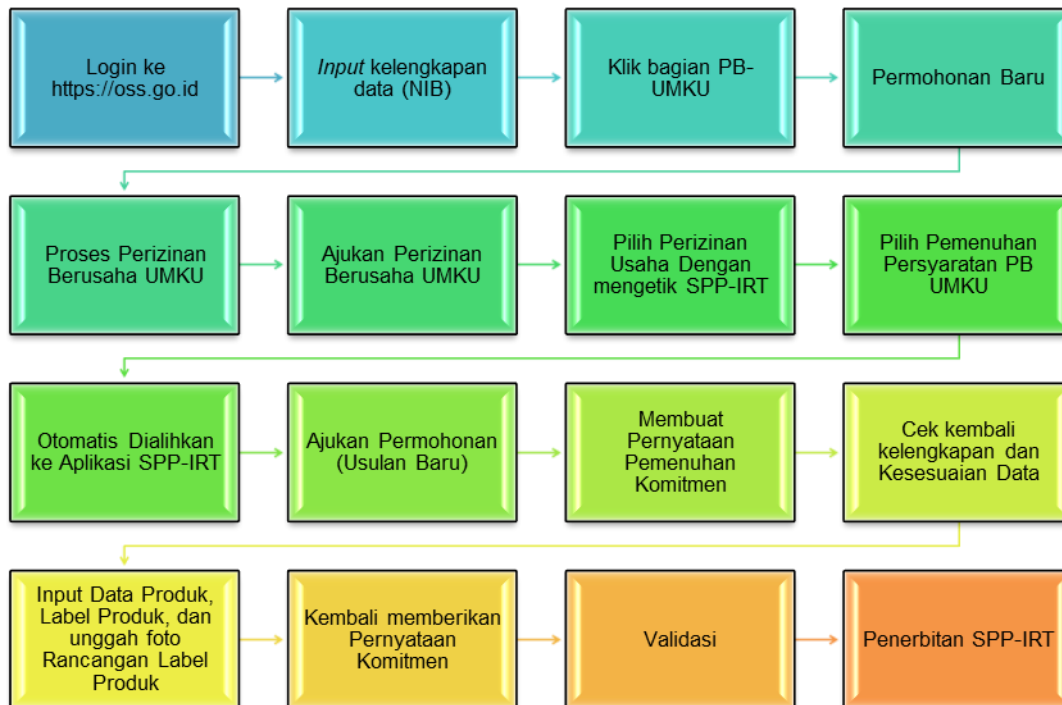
Login ke https://oss.go.id

Input kelengkapan data (NIB)

Klik bagian PB-UMKU

Permohonan Baru

Proses Perizinan Berusaha UMKU

Ajukan Perizinan Berusaha UMKU

Pilih Perizinan Usaha Dengan mengetik SPP-IRT

Pilih Pemenuhan Persyaratan PB UMKU

Otomatis Dialihkan ke Aplikasi SPP-IRT

Ajukan Permohonan (Usulan Baru)

Membuat Pernyataan Pemenuhan Komitmen

Cek kembali kelengkapan dan Kesesuaian Data

Input Data Produk, Label Produk, dan unggah foto Rancangan Label Produk

Kembali memberikan Pernyataan Komitmen

Validasi

Penerbitan SPP-IRT